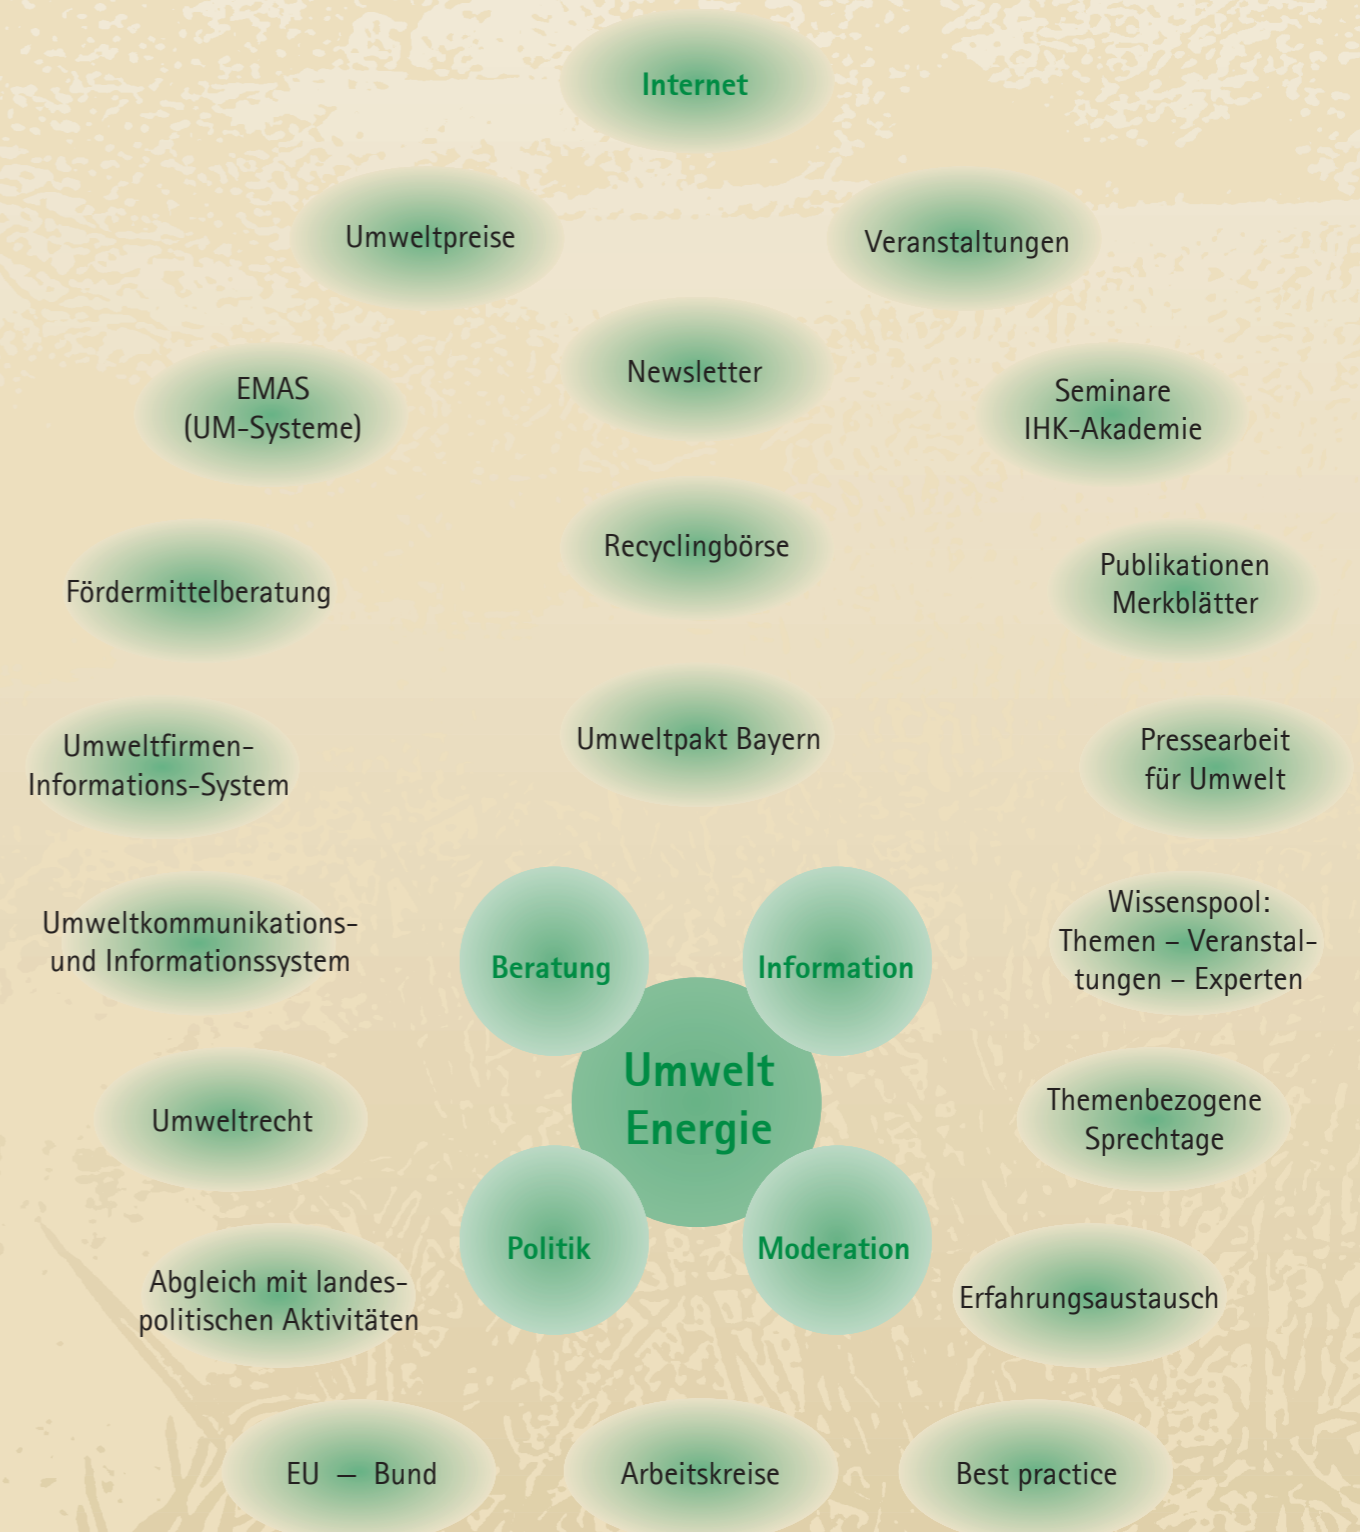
Internet

Umweltpreise

Veranstaltungen

Newsletter

EMAS (UM-Systeme)

Seminare IHK-Akademie

Recyclingbörse

Fördermittelberatung

Publikationen Merkblätter

Umweltpakt Bayern

Umweltfirmen-Informations-System

Pressearbeit für Umwelt

Umweltkommunikations- und Informationssystem

Beratung

Information

Wissenspool: Themen – Veranstaltungen – Experten

Umwelt Energie

Umweltrecht

Themenbezogene Sprechtage

Politik

Moderation

Abgleich mit landespolitischen Aktivitäten

Erfahrungsaustausch

EU — Bund

Arbeitskreise

Best practice